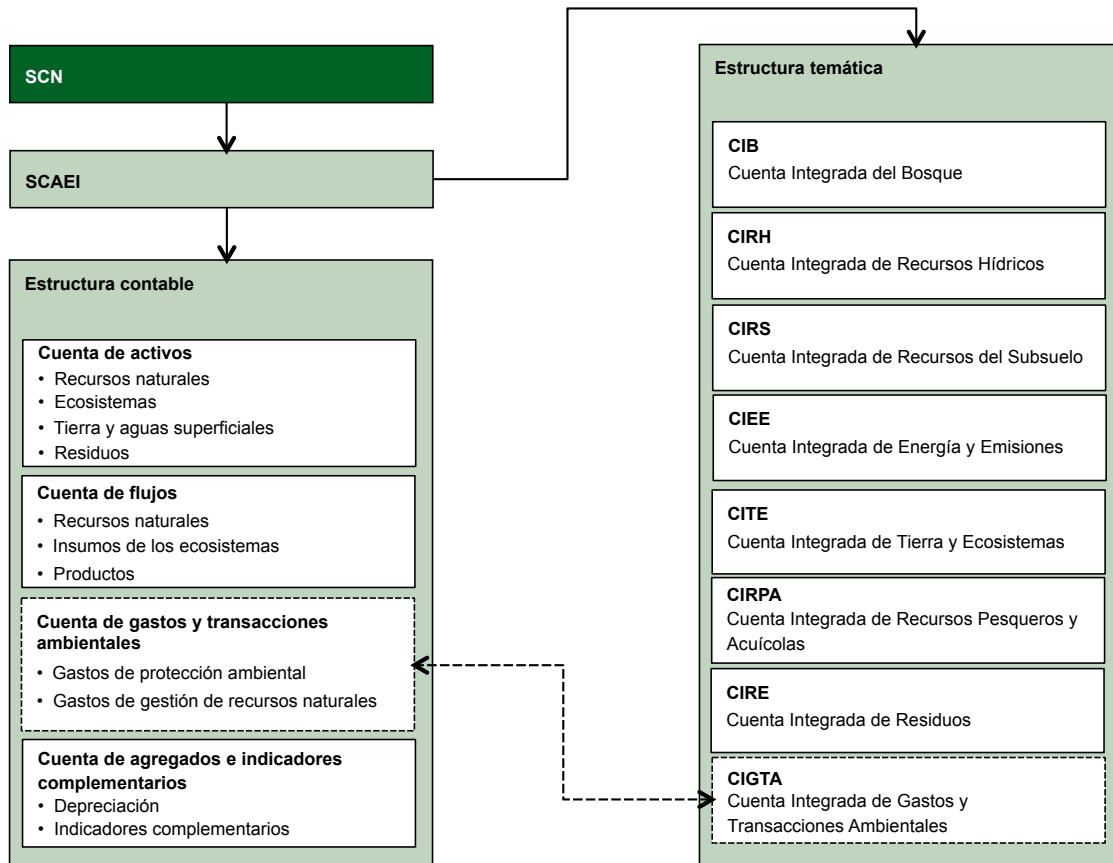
SCN

SCAEI

Estructura contable

Cuenta de activos
• Recursos naturales
• Ecosistemas
• Tierra y aguas superficiales
• Residuos

Cuenta de flujos
• Recursos naturales
• Insumos de los ecosistemas
• Productos

Cuenta de gastos y transacciones ambientales
• Gastos de protección ambiental
• Gastos de gestión de recursos naturales

Cuenta de agregados e indicadores complementarios
• Depreciación
• Indicadores complementarios

Estructura temática

CIB
Cuenta Integrada del Bosque

CIRH
Cuenta Integrada de Recursos Hídricos

CIRS
Cuenta Integrada de Recursos del Subsuelo

CIEE
Cuenta Integrada de Energía y Emisiones

CITE
Cuenta Integrada de Tierra y Ecosistemas

CIRPA
Cuenta Integrada de Recursos Pesqueros y Acuícolas

CIRE
Cuenta Integrada de Residuos

CIGTA
Cuenta Integrada de Gastos y Transacciones Ambientales